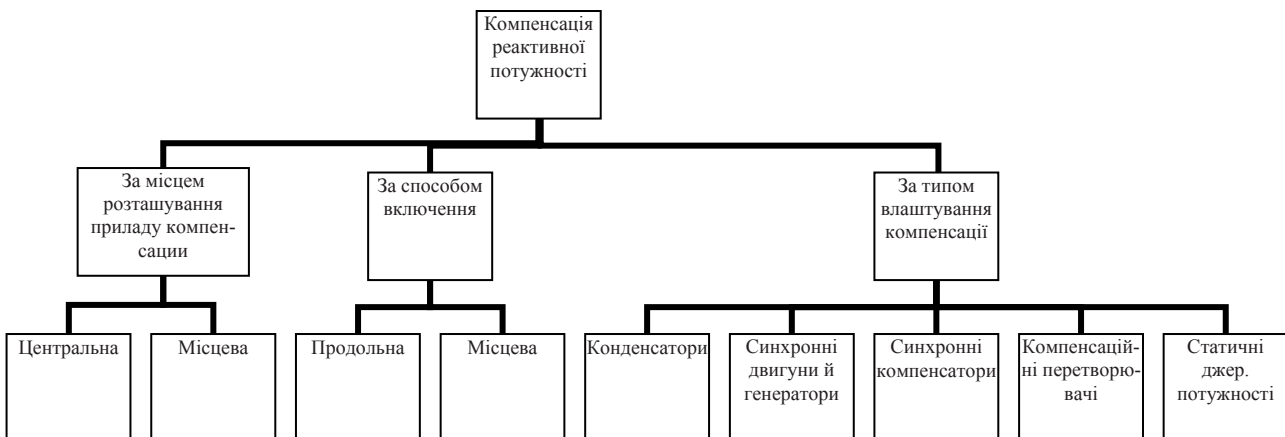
Компенсація реактивної потужності

За місцем розташування приладу компенсации

За способом включення

За типом влаштування компенсації

Центральна

Місцева

Продольна

Місцева

Конденсатори

Синхронні двигуни й генератори

Синхронні компенсатори

Компенсаційні перетворювачі

Статичні джер. потужності